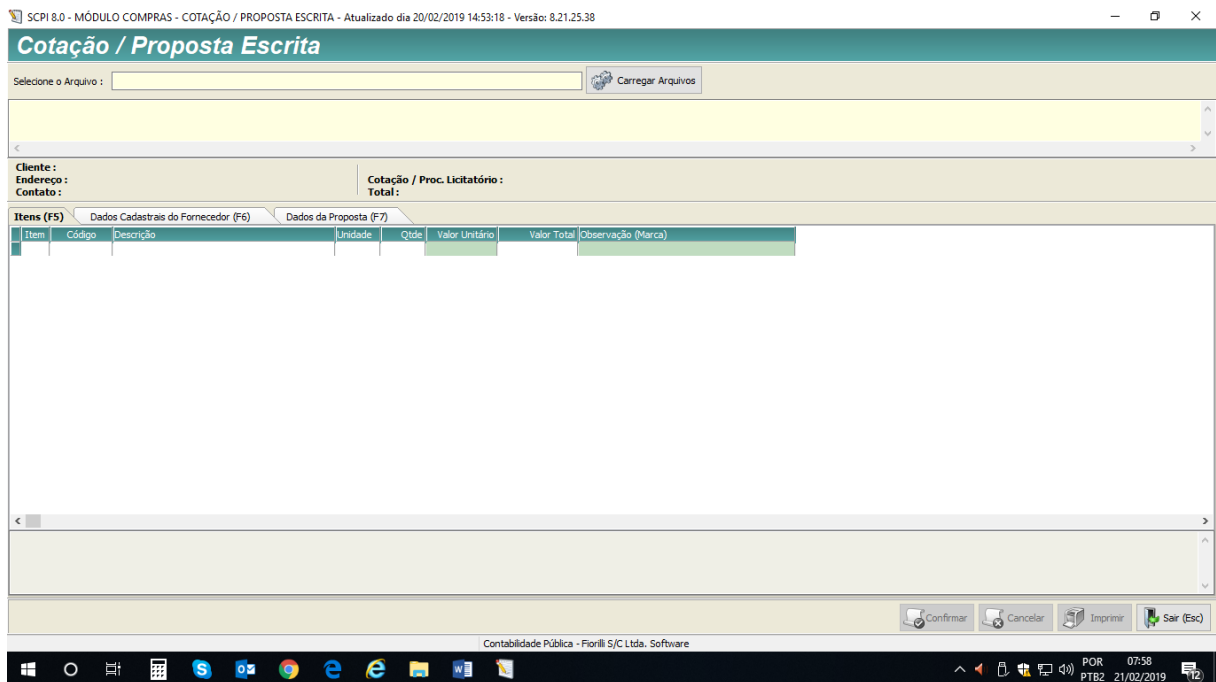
SCPI 8.0 - MÓDULO COMPRAS - COTAÇÃO / PROPOSTA ESCRITA - Atualizado dia 20/02/2019 14:53:18 - Versão: 8.21.25.38

Cotação / Proposta Escrita

Selecione o Arquivo :

Carregar Arquivos

Cliente :
Endereço :
Contato :

Cotação / Proc. Licitatório :
Total :

Itens (F5)
Dados Cadastrais do Fornecedor (F6)
Dados da Proposta (F7)

| Item | Código | Descrição | Unidade | Qtde | Valor Unitário | Valor Total | Observação (Marca) |
|---|---|---|---|---|---|---|---|
| | | | | | | | |

Confirmar
Cancelar
Imprimir
Sair (Esc)

Contabilidade Pública - Fiorilli S/C Ltda. Software

POR
PTB2
07:58
21/02/2019
12